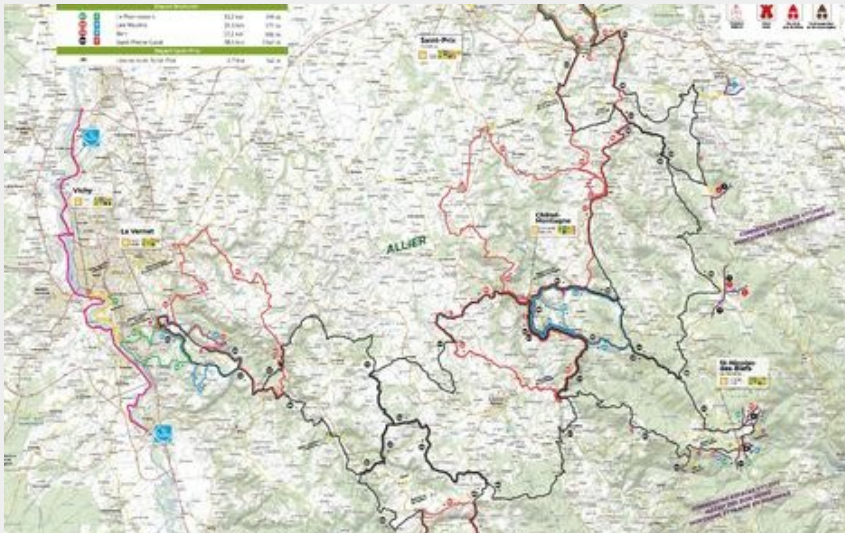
Départ Bourbonnais
Le Pion vieux n | 16,2 km | 249 m
Les Moulins | 25,3 km | 371 m
Bec | 37,5 km | 486 m
Saint-Pierre-Laval | 58,5 km | 1067 m
Départ Saint-Prix
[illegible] | 4,7 km | 162 m

Saint-Prix

Vichy

Le Vernet

ALLIER

Châtel-Montagne

St-Nicolas des Biefs